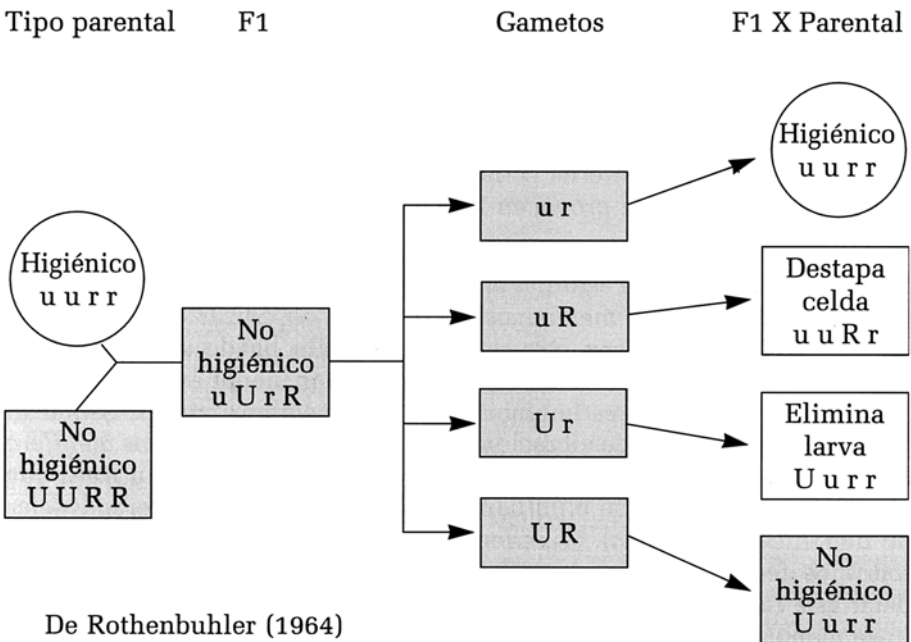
Tipo parental F1 Gametos F1 X Parental

Higiénico
u u r r

No
higiénico
U U R R

No
higiénico
u U r R

u r

u R

U r

U R

Higiénico
u u r r

Destapa
celda
u u R r

Elimina
larva
U u r r

No
higiénico
U u r r

De Rothenbuhler (1964)